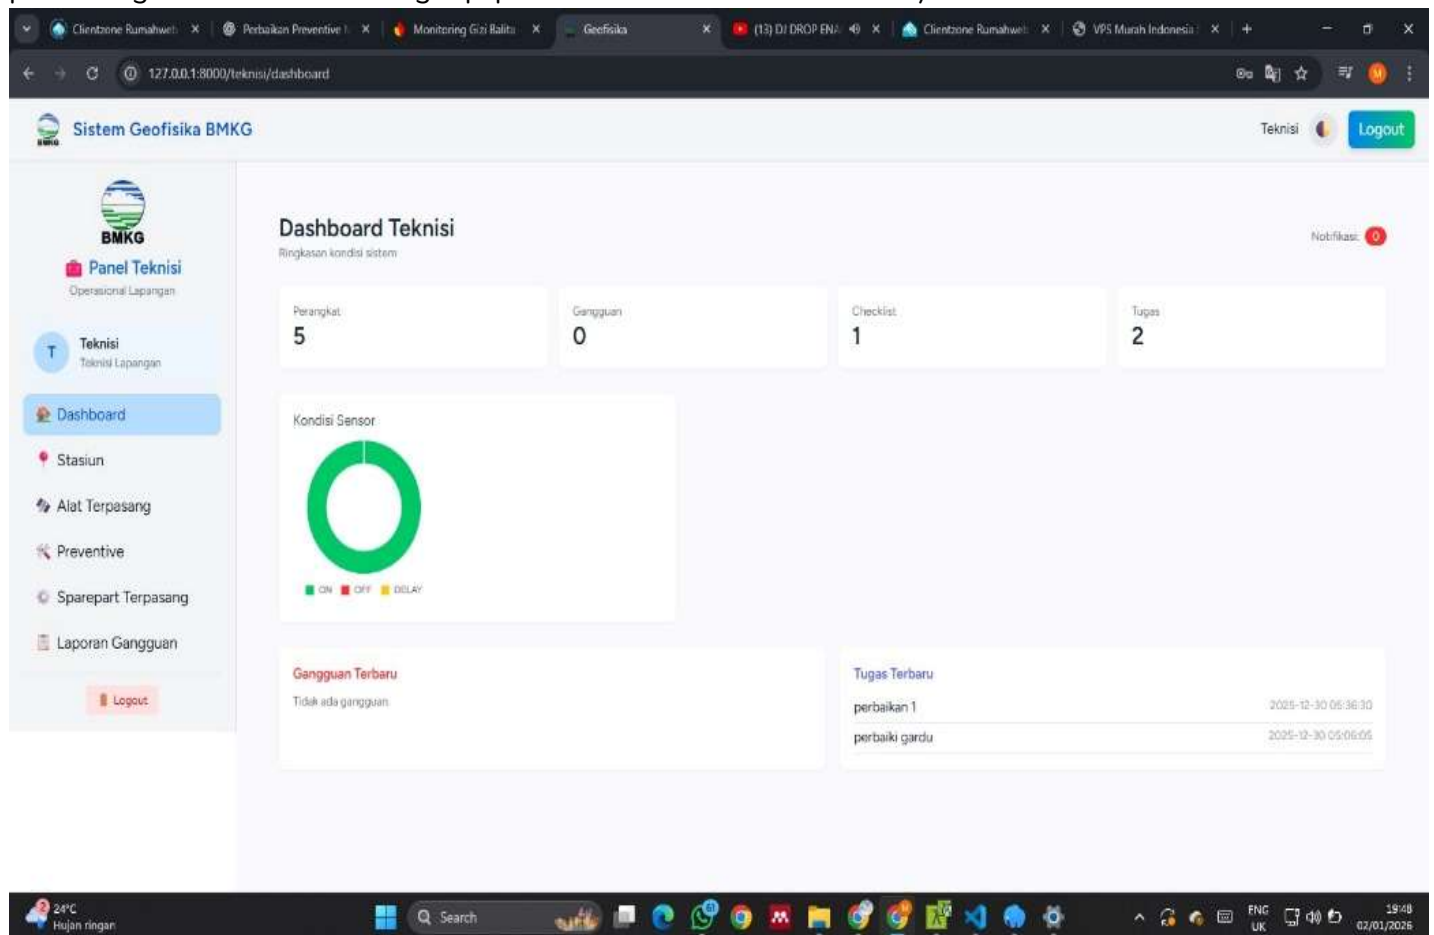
Clientzone Rumahweb
Perbaikan Preventive
Monitoring Gizi Balita
Geofisika
(13) DJ DROP ENA
Clientzone Rumahweb
VPS Murah Indonesia

127.0.0.1:8000/teknisi/dashboard

Sistem Geofisika BMKG

Teknisi
Logout

BMKG
Panel Teknisi
Operasional Lapangan

T
Teknisi
Teknisi Lapangan

Dashboard
Stasiun
Alat Terpasang
Preventive
Sparepart Terpasang
Laporan Gangguan

Logout

Dashboard Teknisi
Ringkasan kondisi sistem

Notifikasi 0

| Perangkat | Gangguan | Checklist | Tugas |
|---|---|---|---|
| 5 | 0 | 1 | 2 |

Kondisi Sensor

ON OFF DELAY

Gangguan Terbaru
Tidak ada gangguan

Tugas Terbaru
perbaikan 1 2025-12-30 05:36:30
perbaiki gardu 2025-12-30 05:06:05

24°C
Hujan ringan
Search
ENG UK
19:48
02/01/2026